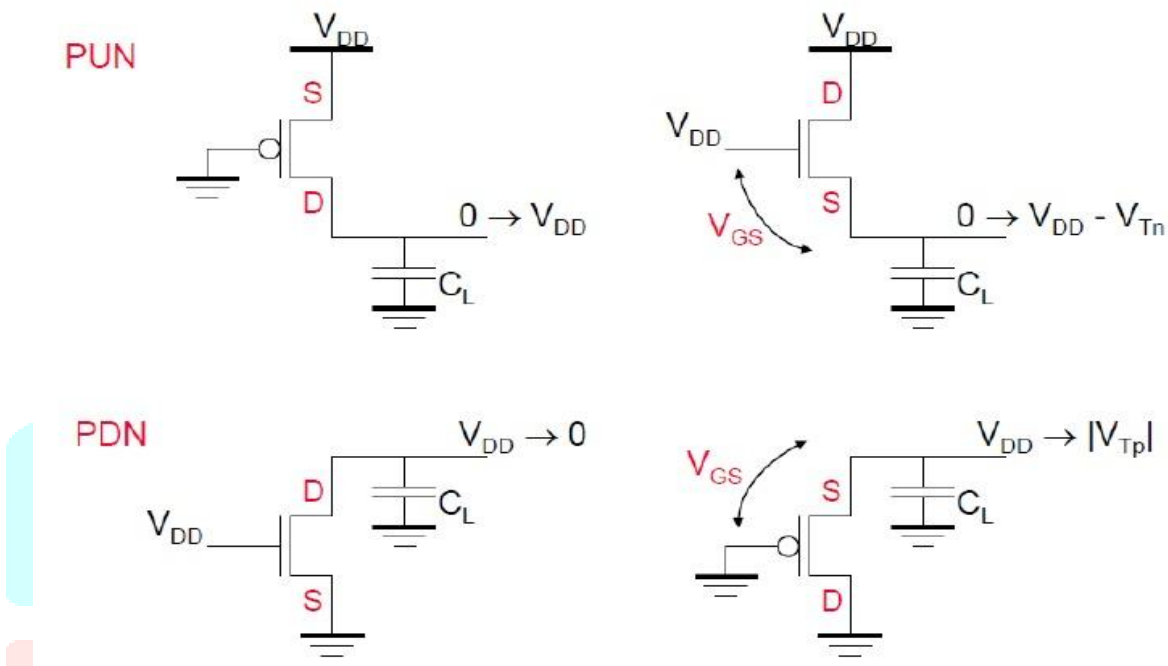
PUN

$V_{DD}$

S

D

$0 \rightarrow V_{DD}$

$C_L$

$V_{DD}$

D

$V_{DD}$

$V_{GS}$

S

$0 \rightarrow V_{DD} - V_{Tn}$

$C_L$

PDN

$V_{DD} \rightarrow 0$

D

$V_{DD}$

$C_L$

S

$V_{GS}$

$V_{DD} \rightarrow |V_{Tp}|$

S

$C_L$

D